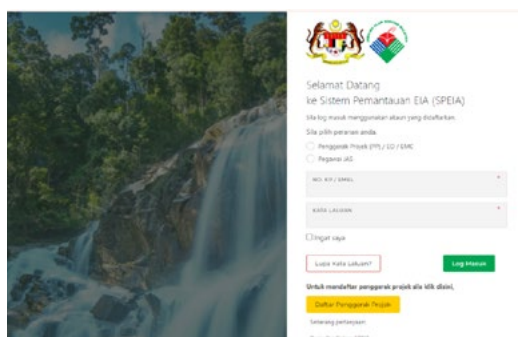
Selamat Datang
ke Sistem Pemantauan EIA (SPEIA)

Sila log masuk menggunakan akaun yang didaftarkan.

Sila pilih peranan anda.

Penggerak Projek (PP) / SO / EMC

Pegawai JAS

NO. K/P / EMAIL

KATA LALUAN

Ingat saya

Lupa Kata Laluan?

Log Masuk

Untuk mendaftar penggerak projek sila klik disini,

Daftar Penggerak Projek

Soalan lazim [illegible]

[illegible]